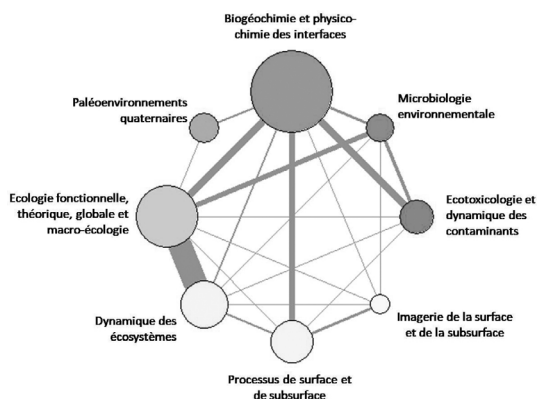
Biogéochimie et physicochimie des interfaces

Paléoenvironnements quaternaires

Microbiologie environnementale

Ecologie fonctionnelle, théorique, globale et macro-écologie

Ecotoxicologie et dynamique des contaminants

Dynamique des écosystèmes

Imagerie de la surface et de la subsurface

Processus de surface et de subsurface